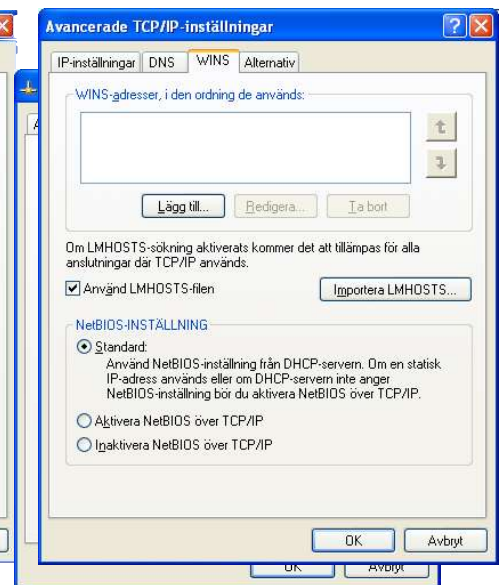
Avancerade TCP/IP-inställningar

IP-inställningar | DNS | WINS | Alternativ

WINS-adresser, i den ordning de används:

Lägg till... | Redigera... | Ta bort

Om LMHOSTS-sökning aktiverats kommer det att tillämpas för alla anslutningar där TCP/IP används.

☑ Använd LMHOSTS-filen

Importera LMHOSTS...

NetBIOS-INSTÄLLNING

Standard:
Använd NetBIOS-inställning från DHCP-servern. Om en statisk IP-adress används eller om DHCP-servern inte anger NetBIOS-inställning bör du aktivera NetBIOS över TCP/IP.

Aktivera NetBIOS över TCP/IP

Inaktivera NetBIOS över TCP/IP

OK | Avbryt

OK | Avbryt